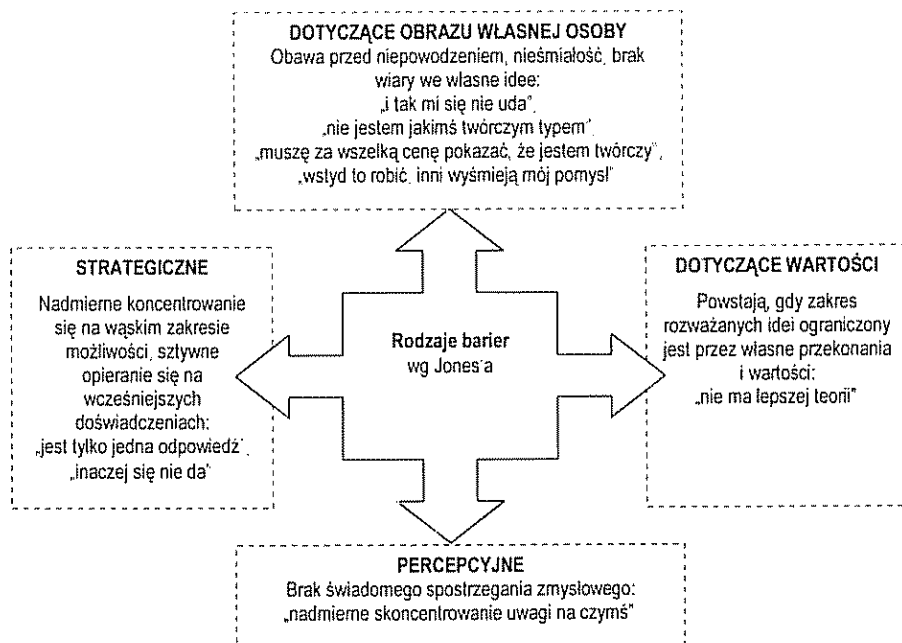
DOTYCZĄCE OBRAZU WŁASNEJ OSOBY
Obawa przed niepowodzeniem, nieśmiałość, brak wiary we własne idee:
„i tak mi się nie uda",
„nie jestem jakimś twórczym typem",
„muszę za wszelką cenę pokazać, że jestem twórczy",
„wstyd to robić, inni wyśmieją mój pomysł"

STRATEGICZNE
Nadmierne koncentrowanie się na wąskim zakresie możliwości, sztywne opieranie się na wcześniejszych doświadczeniach:
„jest tylko jedna odpowiedź",
„inaczej się nie da"

Rodzaje barier
wg Jones'a

DOTYCZĄCE WARTOŚCI
Powstają, gdy zakres rozważanych idei ograniczony jest przez własne przekonania i wartości:
„nie ma lepszej teorii"

PERCEPCYJNE
Brak świadomego spostrzegania zmysłowego:
„nadmierne skoncentrowanie uwagi na czymś"